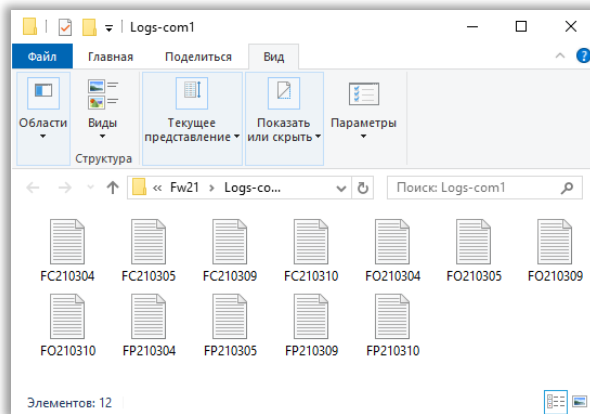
Logs-com1

Файл Главная Поделиться Вид

Области Виды Структура Текущее представление Показать или скрыть Параметры

« Fw21 › Logs-co...

Поиск: Logs-com1

FC210304 FC210305 FC210309 FC210310 FO210304 FO210305 FO210309

FO210310 FP210304 FP210305 FP210309 FP210310

Элементов: 12